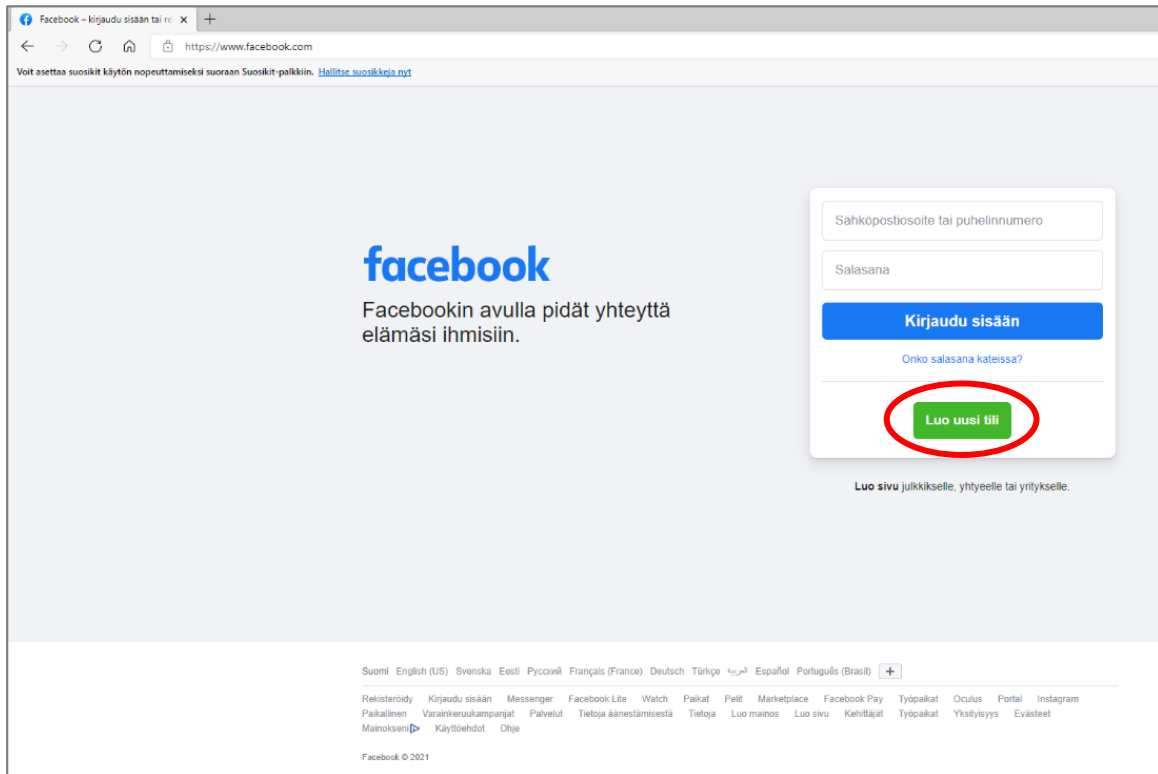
Facebook – kirjaudu sisään tai re ×  +

https://www.facebook.com

Voit asettaa suosikit käytön nopeuttamiseksi suoraan Suosikit-palkkiin. Hallitse suosikkeja nyt

facebook

Facebookin avulla pidät yhteyttä elämäsi ihmisiin.

Sähköpostiosoite tai puhelinnumero

Salasana

Kirjaudu sisään

Onko salasana kateissa?

Luo uusi tili

Luo sivu julkkikselle, yhtyeelle tai yritykselle.

Suomi English (US) Svenska Eesti Русский Français (France) Deutsch Türkçe العربية Español Português (Brasil) +

Rekisteröidy Kirjaudu sisään Messenger Facebook Lite Watch Paikat Pelit Marketplace Facebook Pay Työpaikat Oculus Portal Instagram Paikallinen Varainkeruukampanjat Palvelut Tietoja äänestämisestä Tietoja Luo mainos Luo sivu Kehittäjät Työpaikat Yksityisyys Evästeet Mainokseni Käyttöehdot Ohje

Facebook © 2021